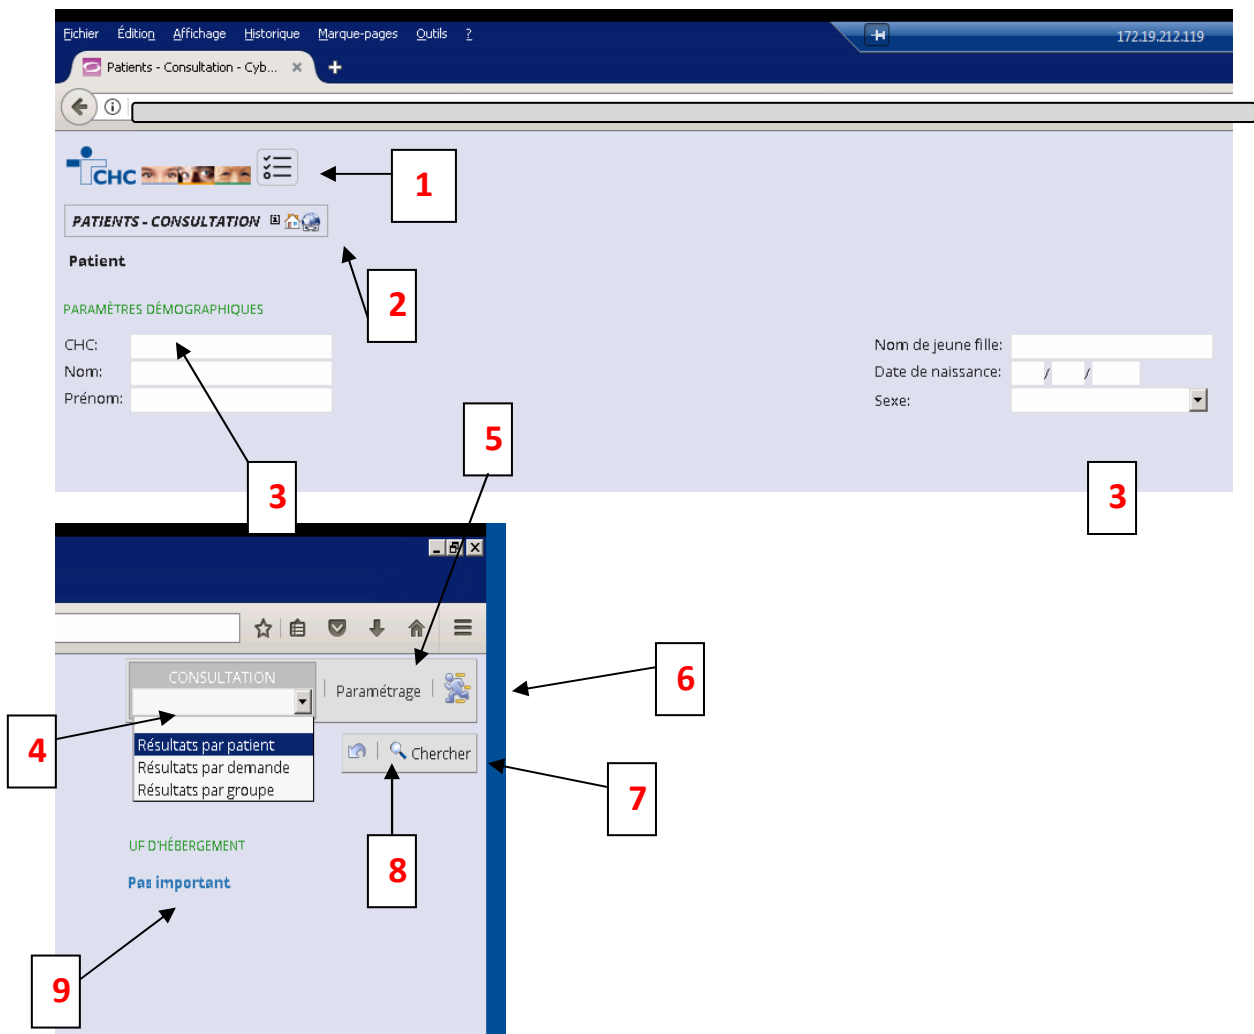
Fichier Édition Affichage Historique Marque-pages Outils ?

172.19.212.119

Patients - Consultation - Cyb... ×

CHC

1

PATIENTS - CONSULTATION

2

Patient

PARAMÈTRES DÉMOGRAPHIQUES

CHC:

Nom:

Prénom:

Nom de jeune fille:

Date de naissance: / /

Sexe:

3

5

3

CONSULTATION

Paramétrage

6

4

Résultats par patient
Résultats par demande
Résultats par groupe

Chercher

7

8

UF D'HÉBERGEMENT

Pas important

9